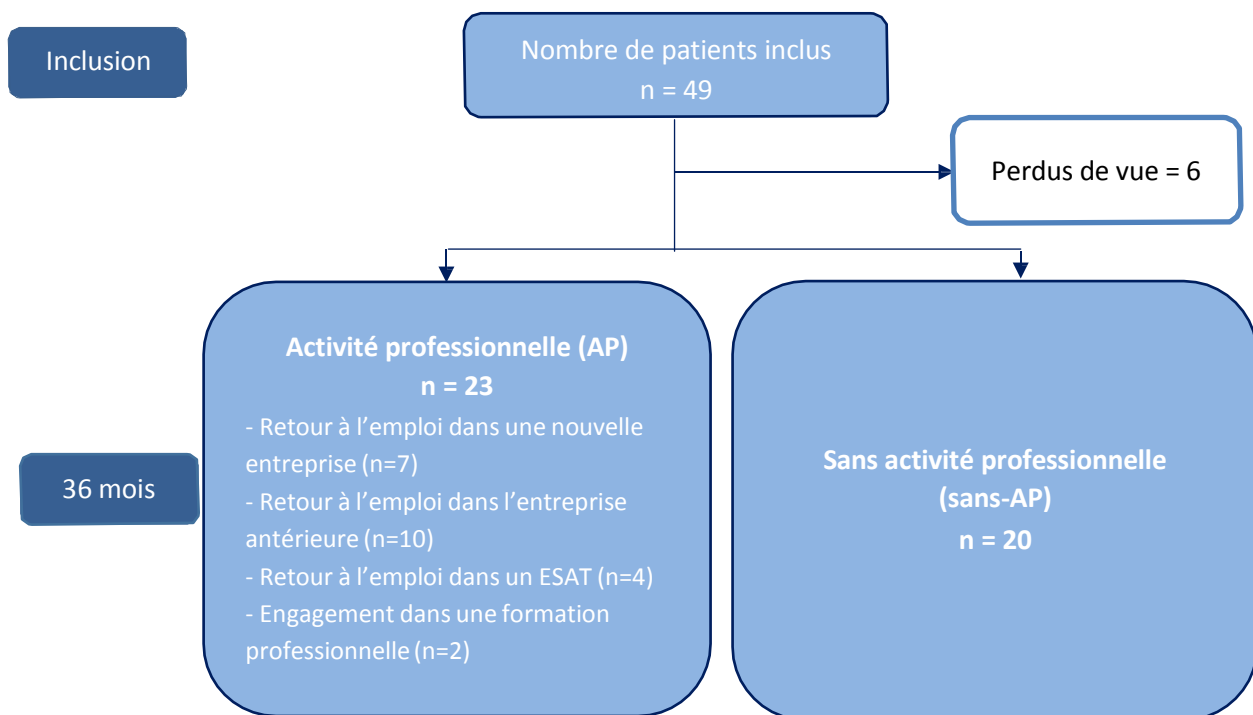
Inclusion

Nombre de patients inclus
n = 49

Perdus de vue = 6

36 mois

**Activité professionnelle (AP)**
**n = 23**

- Retour à l’emploi dans une nouvelle entreprise (n=7)
- Retour à l’emploi dans l’entreprise antérieure (n=10)
- Retour à l’emploi dans un ESAT (n=4)
- Engagement dans une formation professionnelle (n=2)

**Sans activité professionnelle (sans-AP)**
**n = 20**